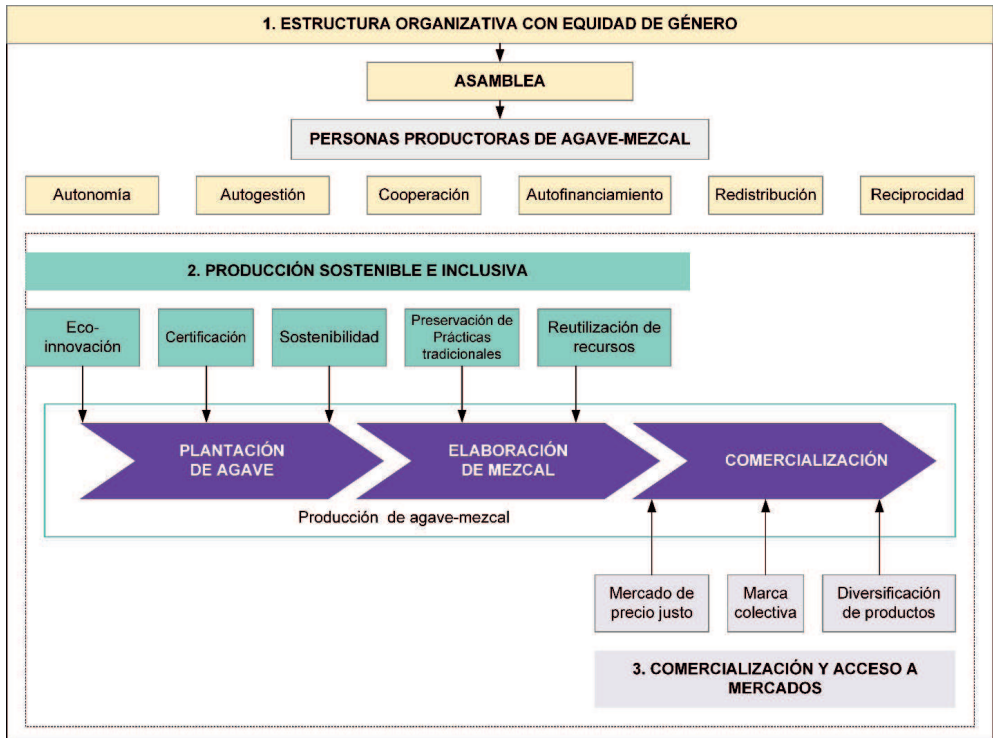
1. ESTRUCTURA ORGANIZATIVA CON EQUIDAD DE GÉNERO

ASAMBLEA

PERSONAS PRODUCTORAS DE AGAVE-MEZCAL

Autonomía

Autogestión

Cooperación

Autofinanciamiento

Redistribución

Reciprocidad

2. PRODUCCIÓN SOSTENIBLE E INCLUSIVA

Eco-innovación

Certificación

Sostenibilidad

Preservación de Prácticas tradicionales

Reutilización de recursos

PLANTACIÓN DE AGAVE

ELABORACIÓN DE MEZCAL

COMERCIALIZACIÓN

Producción de agave-mezcal

Mercado de precio justo

Marca colectiva

Diversificación de productos

3. COMERCIALIZACIÓN Y ACCESO A MERCADOS